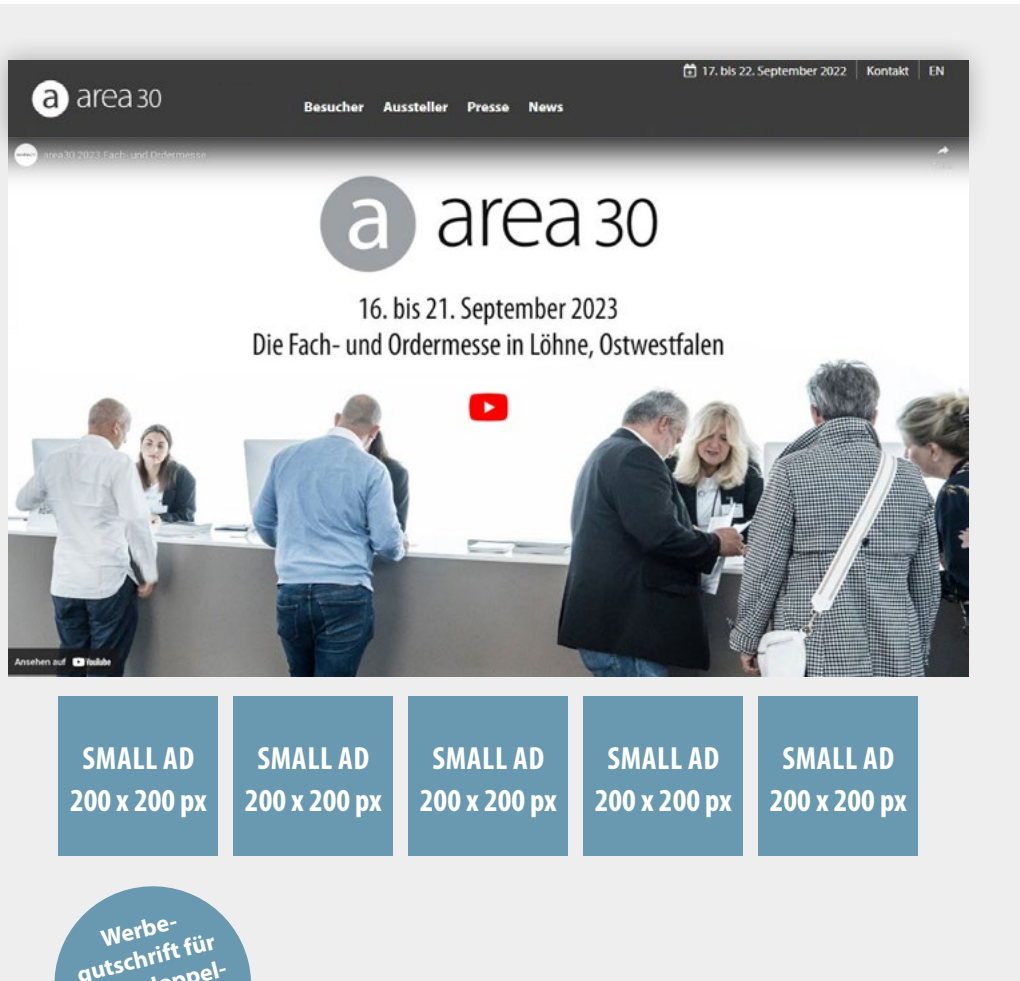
a area 30

17. bis 22. September 2022 | Kontakt | EN

Besucher Aussteller Presse News

area30 2023 Fach- und Ordermesse

a area 30

16. bis 21. September 2023
Die Fach- und Ordermesse in Löhne, Ostwestfalen

Ansehen auf YouTube

SMALL AD
200 x 200 px

SMALL AD
200 x 200 px

SMALL AD
200 x 200 px

SMALL AD
200 x 200 px

SMALL AD
200 x 200 px

Werbegutschrift für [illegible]